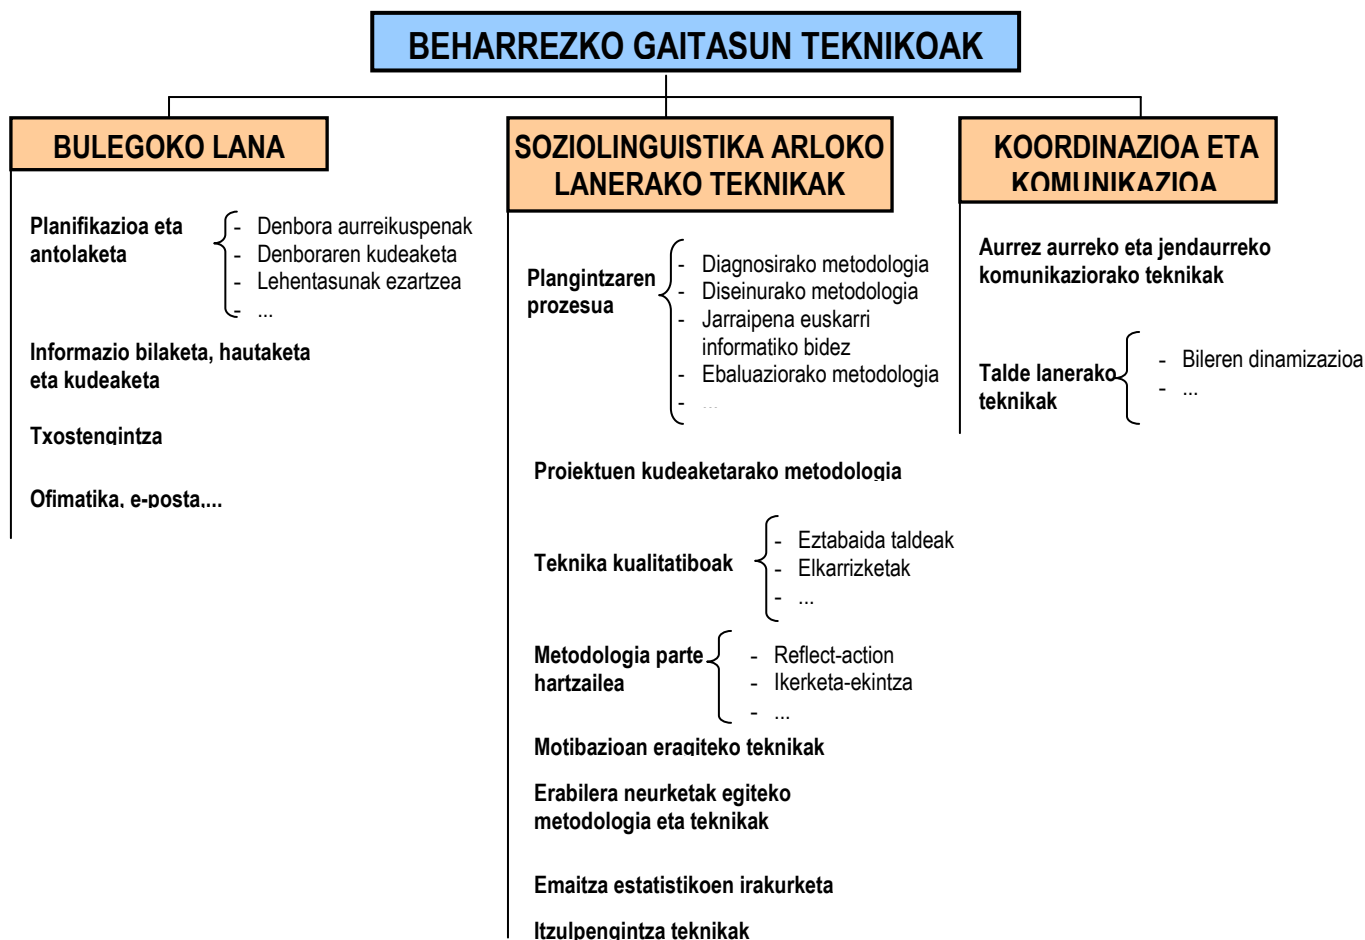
BEHARREZKO GAITASUN TEKNIKOAK

BULEGOKO LANA

Planifikazioa eta antolaketa
- Denbora aurreikuspenak
- Denboraren kudeaketa
- Lehentasunak ezartzea
- ...

Informazio bilaketa, hautaketa eta kudeaketa

Txostengintza

Ofimatika, e-posta,...

SOZIOLINGUISTIKA ARLOKO LANERAKO TEKNIKAK

Plangintzaren prozesua
- Diagnosirako metodologia
- Diseinurako metodologia
- Jarraipena euskarri informatiko bidez
- Ebaluaziorako metodologia
- ...

Proiektuen kudeaketarako metodologia

Teknika kualitatiboak
- Eztabaida taldeak
- Elkarrizketak
- ...

Metodologia parte hartzailea
- Reflect-action
- Ikerketa-ekintza
- ...

Motibazioan eragiteko teknikak

Erabilera neurketak egiteko metodologia eta teknikak

Emaitza estatistikoen irakurketa

Itzulpengintza teknikak

KOORDINAZIOA ETA KOMUNIKAZIOA

Aurrez aurreko eta jendaurreko komunikaziorako teknikak

Talde lanerako teknikak
- Bileren dinamizazioa
- ...